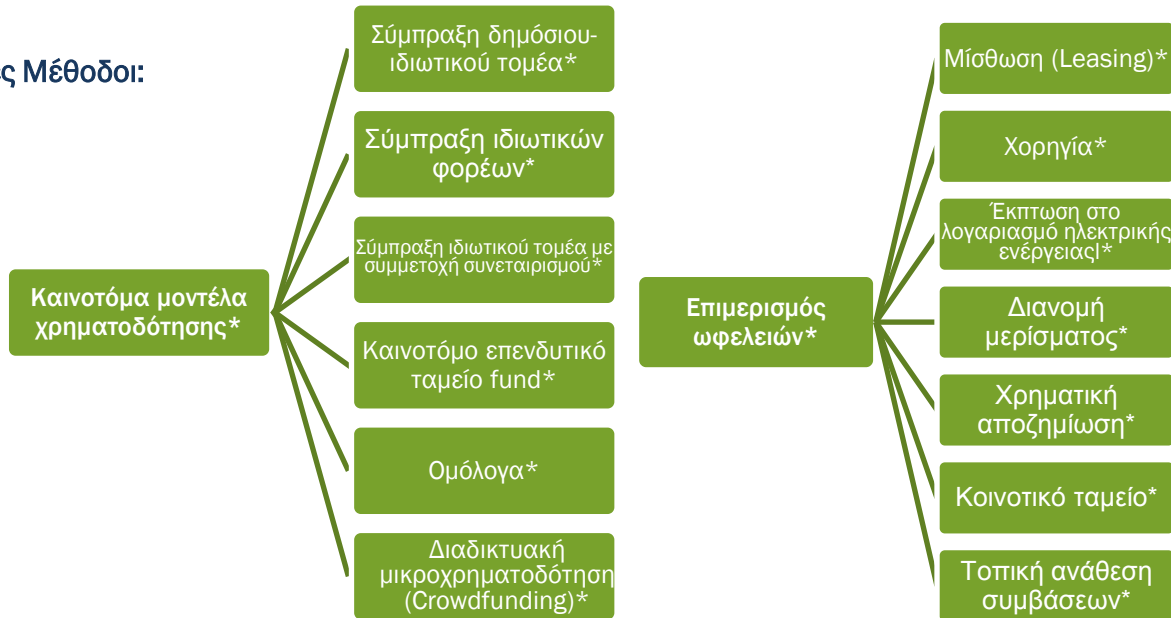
ς Μέθοδοι:

Καινοτόμα μοντέλα χρηματοδότησης*

Σύμπραξη δημόσιου-ιδιωτικού τομέα*

Σύμπραξη ιδιωτικών φορέων*

Σύμπραξη ιδιωτικού τομέα με συμμετοχή συνεταιρισμού*

Καινοτόμο επενδυτικό ταμείο fund*

Ομόλογα*

Διαδικτυακή μικροχρηματοδότηση (Crowdfunding)*

Επιμερισμός ωφελειών*

Μίσθωση (Leasing)*

Χορηγία*

Έκπτωση στο λογαριασμό ηλεκτρικής ενέργειας|*

Διανομή μερίσματος*

Χρηματική αποζημίωση*

Κοινοτικό ταμείο*

Τοπική ανάθεση συμβάσεων*